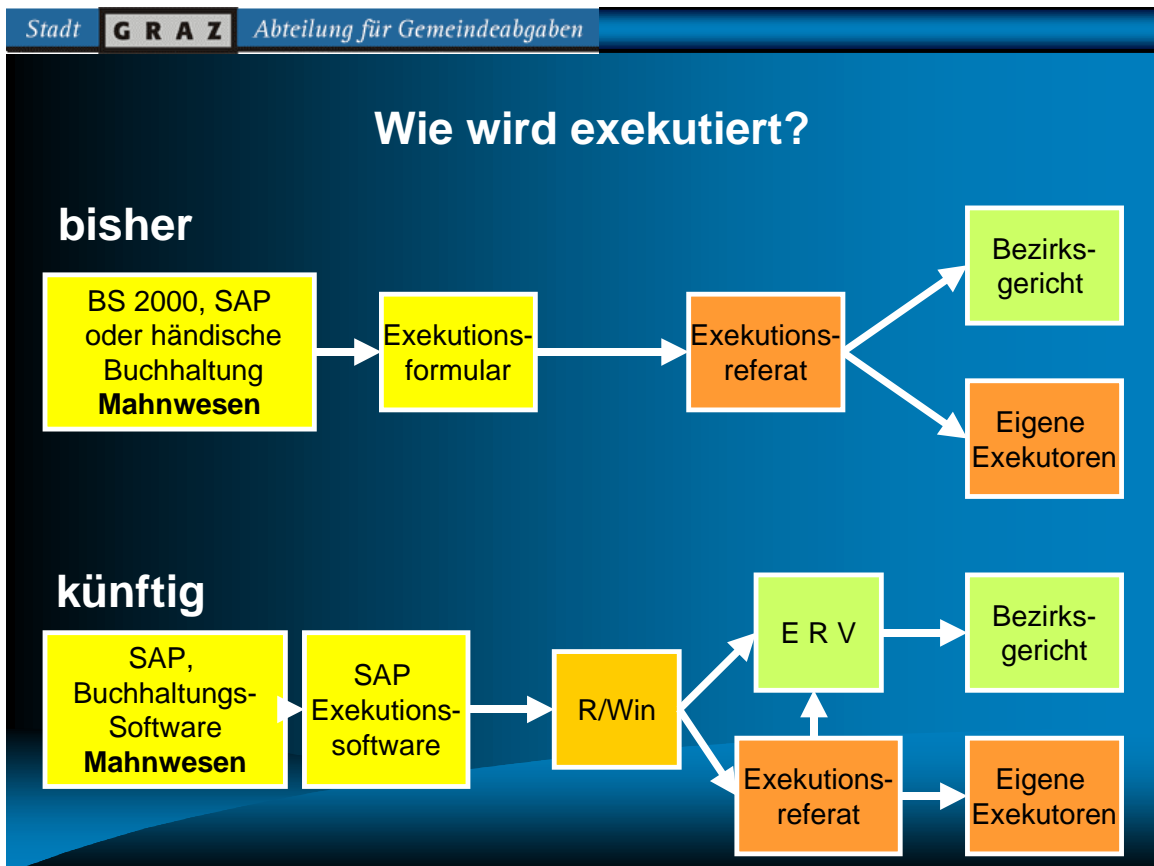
Stadt GRAZ Abteilung für Gemeindeabgaben

Wie wird exekutiert?

bisher

BS 2000, SAP oder händische Buchhaltung **Mahnwesen**

Exekutionsformular

Exekutionsreferat

Bezirksgericht

Eigene Exekutoren

künftig

SAP, Buchhaltungs-Software **Mahnwesen**

SAP Exekutionssoftware

R/Win

E R V

Bezirksgericht

Exekutionsreferat

Eigene Exekutoren